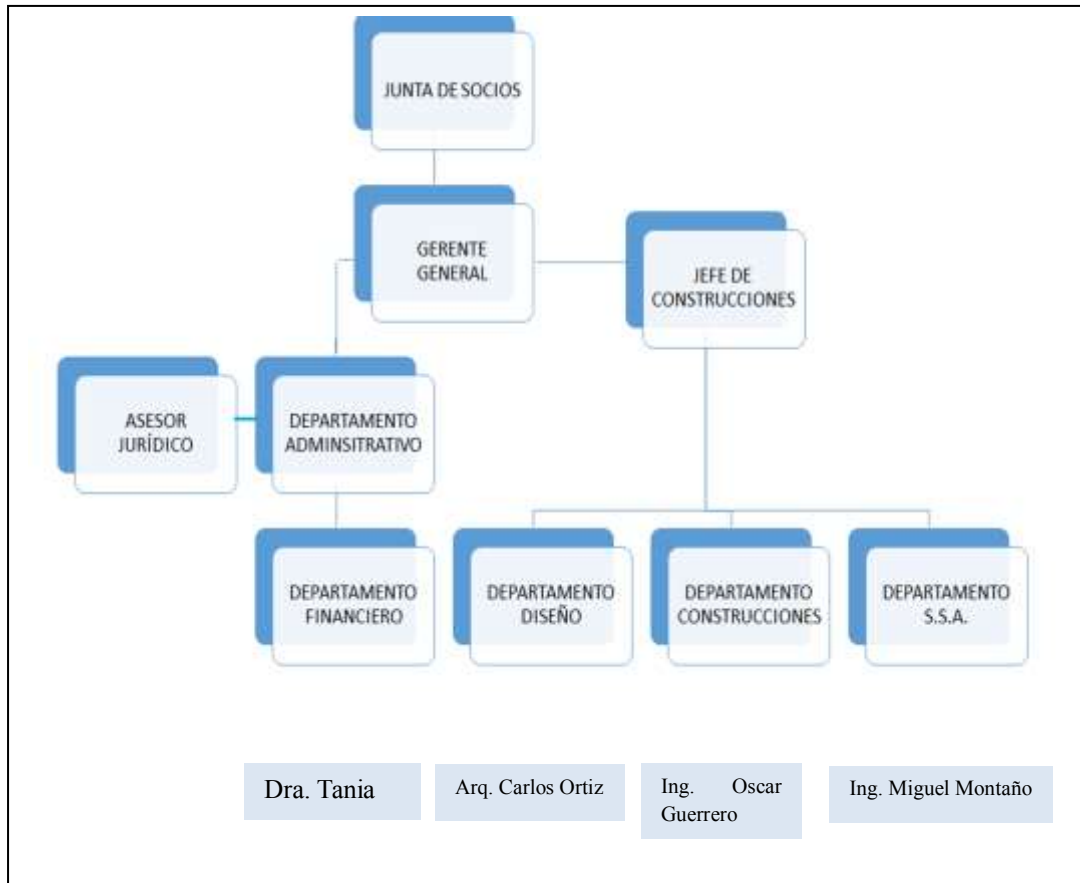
JUNTA DE SOCIOS

GERENTE GENERAL

JEFE DE CONSTRUCCIONES

ASESOR JURÍDICO

DEPARTAMENTO ADMINSITRATIVO

DEPARTAMENTO FINANCIERO

DEPARTAMENTO DISEÑO

DEPARTAMENTO CONSTRUCCIONES

DEPARTAMENTO S.S.A.

Dra. Tania

Arq. Carlos Ortiz

Ing. Oscar Guerrero

Ing. Miguel Montaño